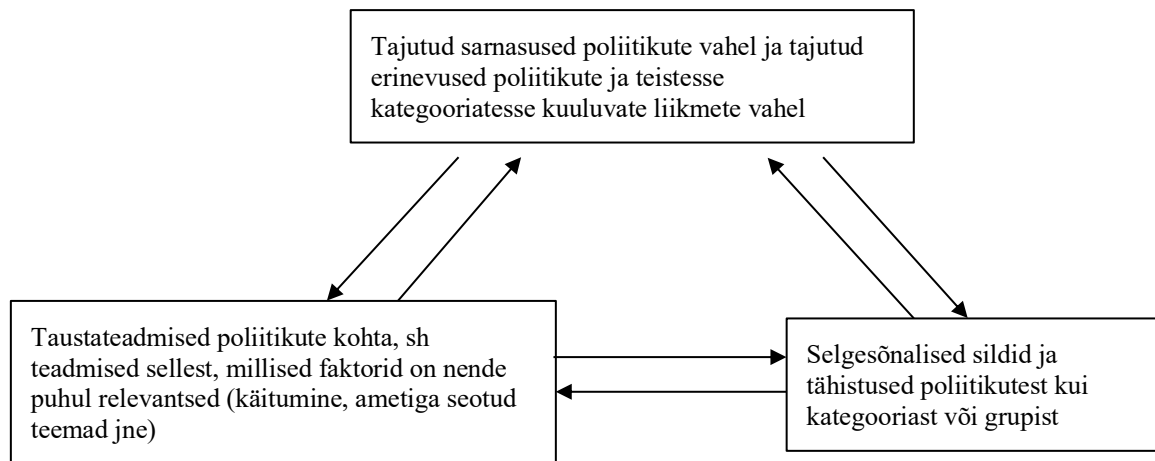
Tajutud sarnasused poliitikute vahel ja tajutud erinevused poliitikute ja teistesse kategooriatesse kuuluvate liikmete vahel

Taustateadmised poliitikute kohta, sh teadmised sellest, millised faktorid on nende puhul relevantsed (käitumine, ametiga seotud teemad jne)

Selgesõnalised sildid ja tähistused poliitikutest kui kategooriast või grupist